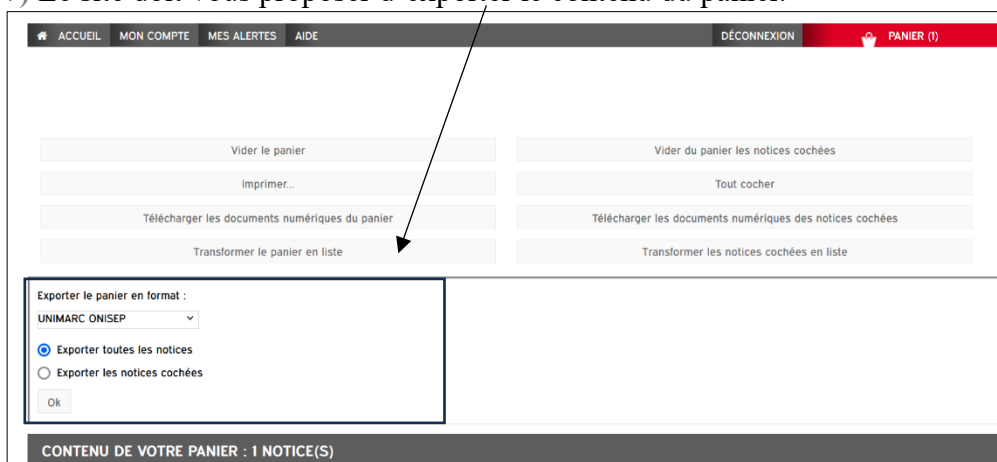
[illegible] Le site doit vous proposer d'exporter le contenu du panier.

ACCUEIL MON COMPTE MES ALERTES AIDE DÉCONNEXION PANIER (1)

Vider le panier

Vider du panier les notices cochées

Imprimer...

Tout cocher

Télécharger les documents numériques du panier

Télécharger les documents numériques des notices cochées

Transformer le panier en liste

Transformer les notices cochées en liste

Exporter le panier en format :

UNIMARC ONISEP

Exporter toutes les notices

Exporter les notices cochées

Ok

CONTENU DE VOTRE PANIER : 1 NOTICE(S)